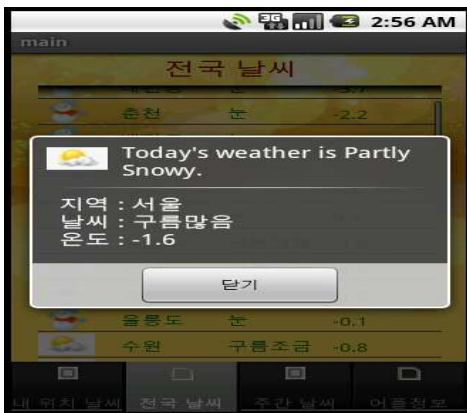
2:56 AM

main

전국 날씨

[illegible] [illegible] -3.7

춘천 눈 -2.2

Today's weather is Partly Snowy.

지역 : 서울
날씨 : 구름많음
온도 : -1.6

닫기

울릉도 눈 -0.1

수원 구름조금 -0.8

내 위치 날씨 전국 날씨 주간 날씨 어플정보